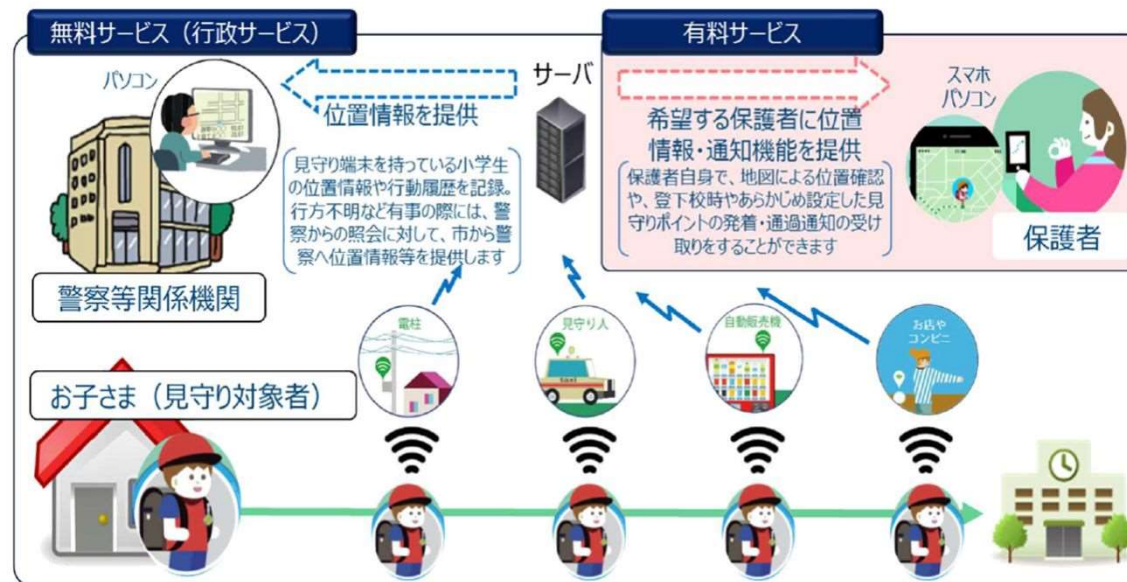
無料サービス（行政サービス）

パソコン

位置情報を提供

サーバ

見守り端末を持っている小学生の位置情報や行動履歴を記録。行方不明など有事の際には、警察からの照会に対して、市から警察へ位置情報等を提供します

警察等関係機関

有料サービス

希望する保護者に位置情報・通知機能を提供

保護者自身で、地図による位置確認や、登下校時やあらかじめ設定した見守りポイントの発着・通過通知の受け取りをすることができます

スマホ
パソコン

保護者

お子さま（見守り対象者）

電柱

見守り人

自動販売機

お店や
コンビニ